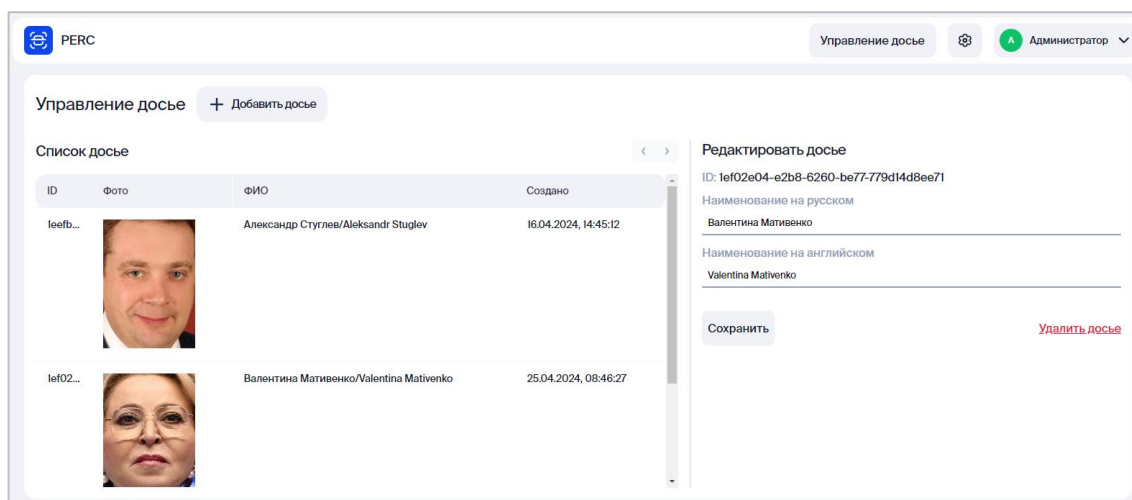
PERC

Управление досье

A Администратор

Управление досье

+ Добавить досье

Список досье

| ID | Фото | ФИО | Создано |
|---|---|---|---|
| 1eefb... | | Александр Стуглев/Aleksandr Stuglev | 16.04.2024, 14:45:12 |
| 1ef02... | | Валентина Мативенко/Valentina Mativenko | 25.04.2024, 08:46:27 |

Редактировать досье

ID: 1ef02e04-e2b8-6260-be77-779d14d8ee71

Наименование на русском

Валентина Мативенко

Наименование на английском

Valentina Mativenko

Сохранить

Удалить досье